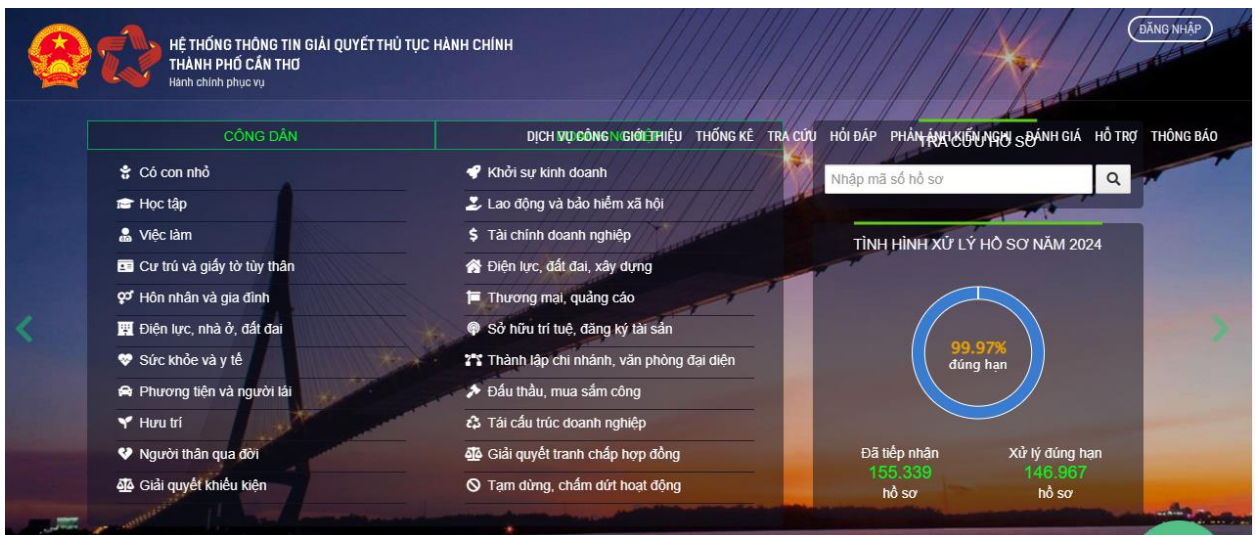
HỆ THỐNG THÔNG TIN GIẢI QUYẾT THỦ TỤC HÀNH CHÍNH
THÀNH PHỐ CẦN THƠ
Hành chính phục vụ

ĐĂNG NHẬP

DỊCH VỤ CÔNG GIỚI THIỆU THỐNG KÊ TRA CỨU HỎI ĐÁP PHẢN ÁNH KIẾN NGHỊ ĐÁNH GIÁ HỖ TRỢ THÔNG BÁO

CÔNG DÂN
DOANH NGHIỆP

Có con nhỏ
Học tập
Việc làm
Cư trú và giấy tờ tùy thân
Hôn nhân và gia đình
Điện lực, nhà ở, đất đai
Sức khỏe và y tế
Phương tiện và người lái
Hưu trí
Người thân qua đời
Giải quyết khiếu kiện

Khởi sự kinh doanh
Lao động và bảo hiểm xã hội
Tài chính doanh nghiệp
Điện lực, đất đai, xây dựng
Thương mại, quảng cáo
Sở hữu trí tuệ, đăng ký tài sản
Thành lập chi nhánh, văn phòng đại diện
Đấu thầu, mua sắm công
Tái cấu trúc doanh nghiệp
Giải quyết tranh chấp hợp đồng
Tạm dừng, chấm dứt hoạt động

TRA CỨU HỒ SƠ
Nhập mã số hồ sơ

TÌNH HÌNH XỬ LÝ HỒ SƠ NĂM 2024
99.97%
đúng hạn
Đã tiếp nhận
155.339
hồ sơ
Xử lý đúng hạn
146.967
hồ sơ